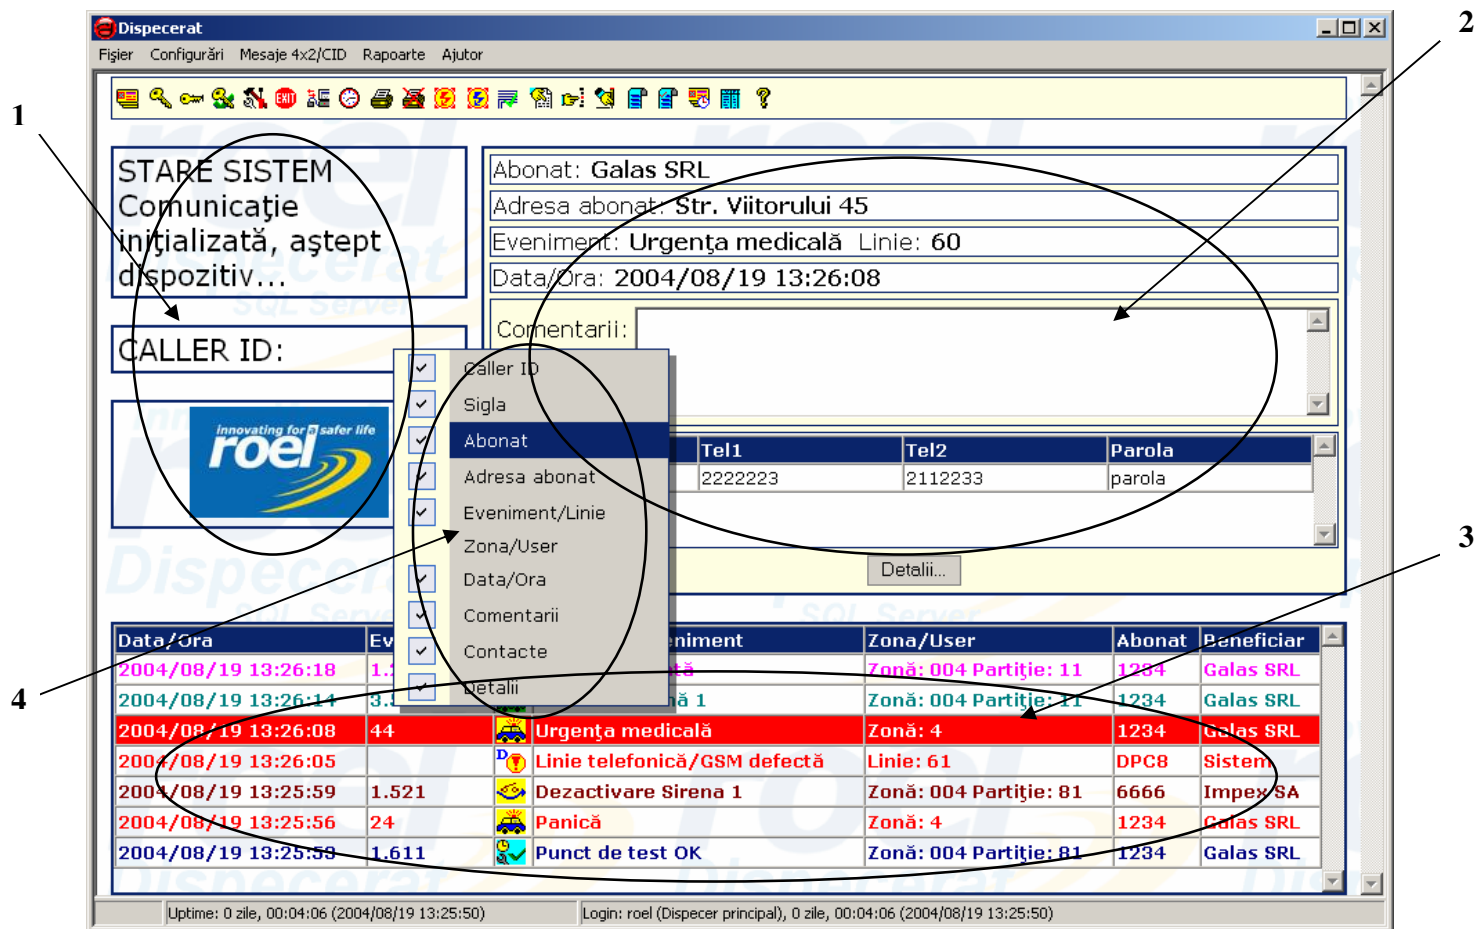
Dispecerat

Fişier Configurări Mesaje 4x2/CID Rapoarte Ajutor

1

2

3

4

STARE SISTEM
Comunicaţie iniţializată, aştept dispozitiv...

CALLER ID:

innovating for a safer life
roel

Abonat: Galas SRL
Adresa abonat: Str. Viitorului 45
Eveniment: Urgenţa medicală Linie: 60
Data/Ora: 2004/08/19 13:26:08

Comentarii:

Caller ID
Sigla
Abonat
Adresa abonat
Eveniment/Linie
Zona/User
Data/Ora
Comentarii
Contacte
Detalii

| Tel1 | Tel2 | Parola |
|---|---|---|
| 2222223 | 2112233 | parola |

Detalii...

| Data/Ora | Ev | Eveniment | Zona/User | Abonat | Beneficiar |
|---|---|---|---|---|---|
| 2004/08/19 13:26:18 | 1.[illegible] | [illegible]tă | Zonă: 004 Partiţie: 11 | 1234 | Galas SRL |
| 2004/08/19 13:26:14 | 3.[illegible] | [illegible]ă 1 | Zonă: 004 Partiţie: 11 | 1234 | Galas SRL |
| 2004/08/19 13:26:08 | 44 | Urgenţa medicală | Zonă: 4 | 1234 | Galas SRL |
| 2004/08/19 13:26:05 | | Linie telefonică/GSM defectă | Linie: 61 | DPC8 | Sistem |
| 2004/08/19 13:25:59 | 1.521 | Dezactivare Sirena 1 | Zonă: 004 Partiţie: 81 | 6666 | Impex SA |
| 2004/08/19 13:25:56 | 24 | Panică | Zonă: 4 | 1234 | Galas SRL |
| 2004/08/19 13:25:53 | 1.611 | Punct de test OK | Zonă: 004 Partiţie: 81 | 1234 | Galas SRL |

Uptime: 0 zile, 00:04:06 (2004/08/19 13:25:50)
Login: roel (Dispecer principal), 0 zile, 00:04:06 (2004/08/19 13:25:50)